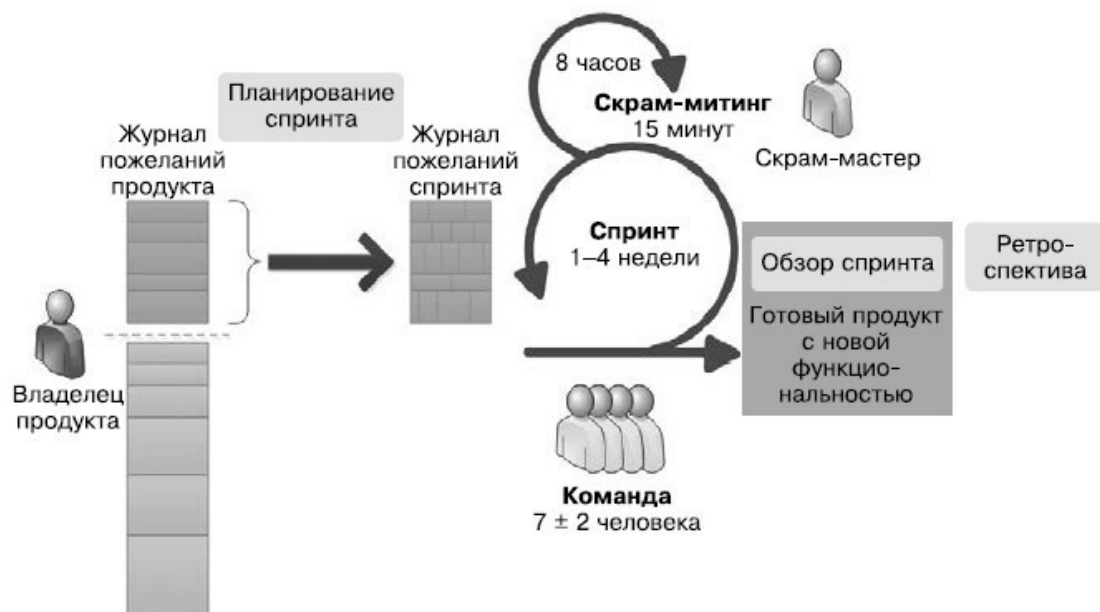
8 часов

Планирование спринта

Журнал пожеланий продукта

Журнал пожеланий спринта

Скрам-митинг
15 минут

Скрам-мастер

Спринт
1–4 недели

Обзор спринта

Ретроспектива

Готовый продукт с новой функциональностью

Владелец продукта

Команда
7 ± 2 человека